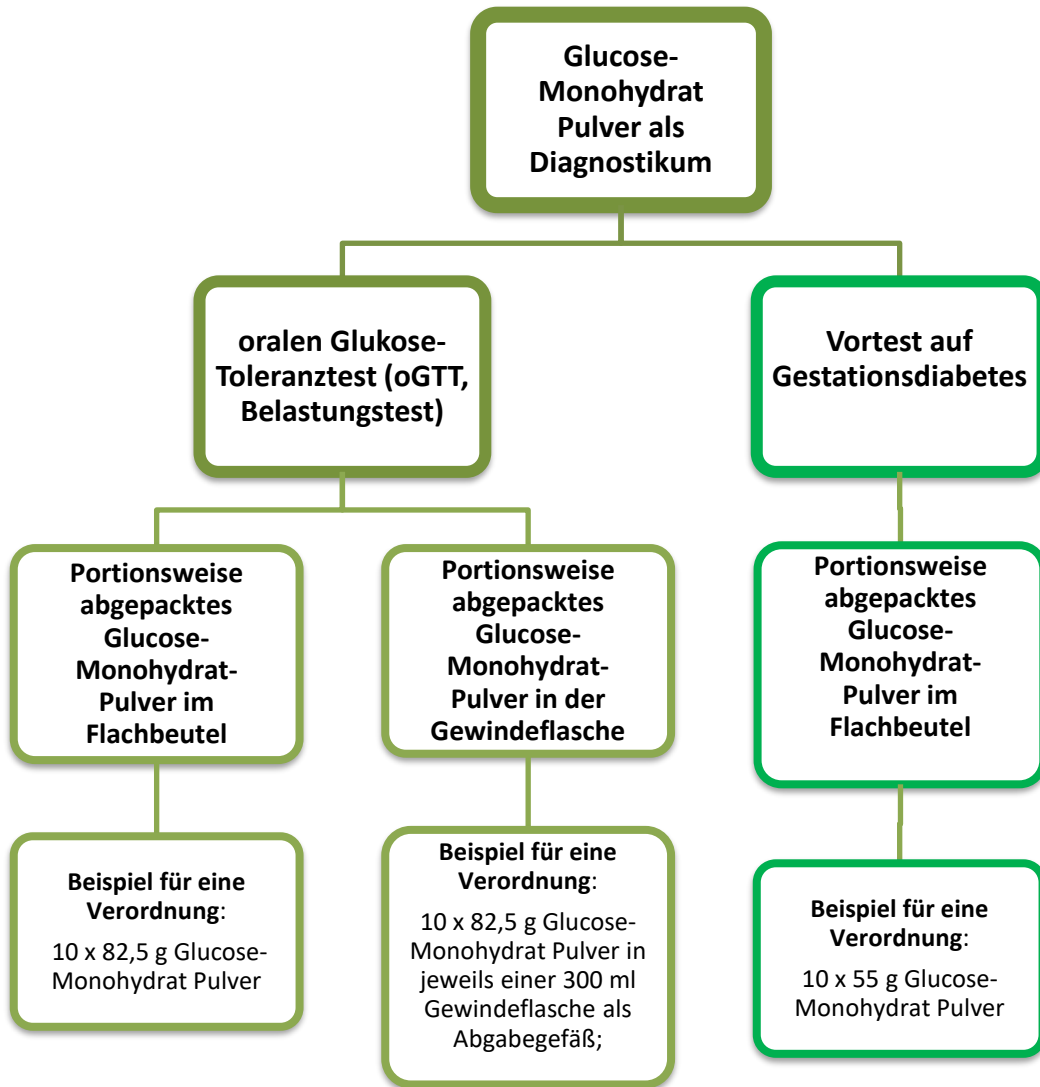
Glucose-Monohydrat Pulver als Diagnostikum

oralen Glukose-Toleranztest (oGTT, Belastungstest)

Vortest auf Gestationsdiabetes

Portionsweise abgepacktes Glucose-Monohydrat-Pulver im Flachbeutel

Portionsweise abgepacktes Glucose-Monohydrat-Pulver in der Gewindeflasche

Portionsweise abgepacktes Glucose-Monohydrat-Pulver im Flachbeutel

Beispiel für eine Verordnung:
10 x 82,5 g Glucose-Monohydrat Pulver

Beispiel für eine Verordnung:
10 x 82,5 g Glucose-Monohydrat Pulver in jeweils einer 300 ml Gewindeflasche als Abgabegefäß;

Beispiel für eine Verordnung:
10 x 55 g Glucose-Monohydrat Pulver